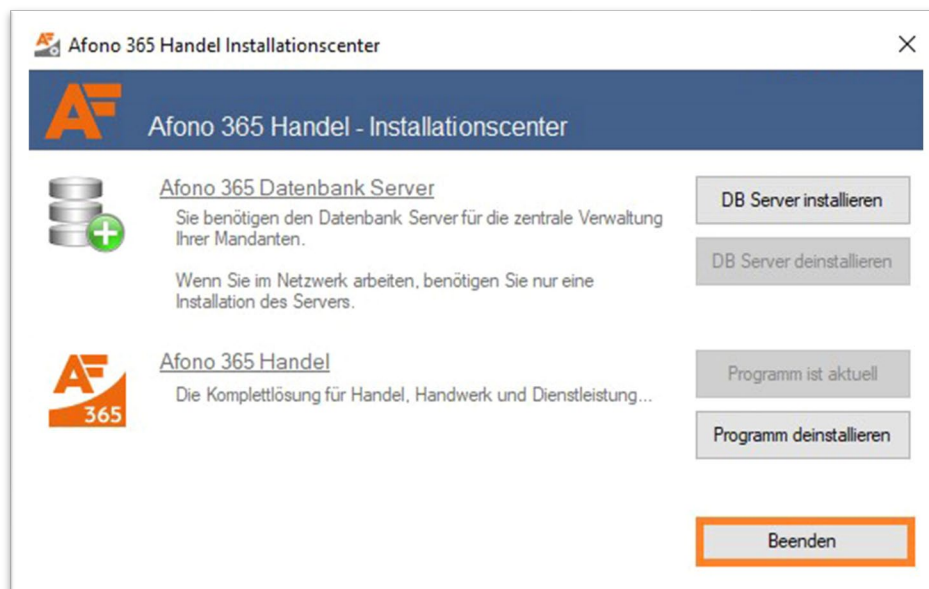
Afono 365 Handel Installationscenter

×

AF

Afono 365 Handel - Installationscenter

Afono 365 Datenbank Server

Sie benötigen den Datenbank Server für die zentrale Verwaltung Ihrer Mandanten.

Wenn Sie im Netzwerk arbeiten, benötigen Sie nur eine Installation des Servers.

DB Server installieren

DB Server deinstallieren

AF 365

Afono 365 Handel

Die Komplettlösung für Handel, Handwerk und Dienstleistung...

Programm ist aktuell

Programm deinstallieren

Beenden